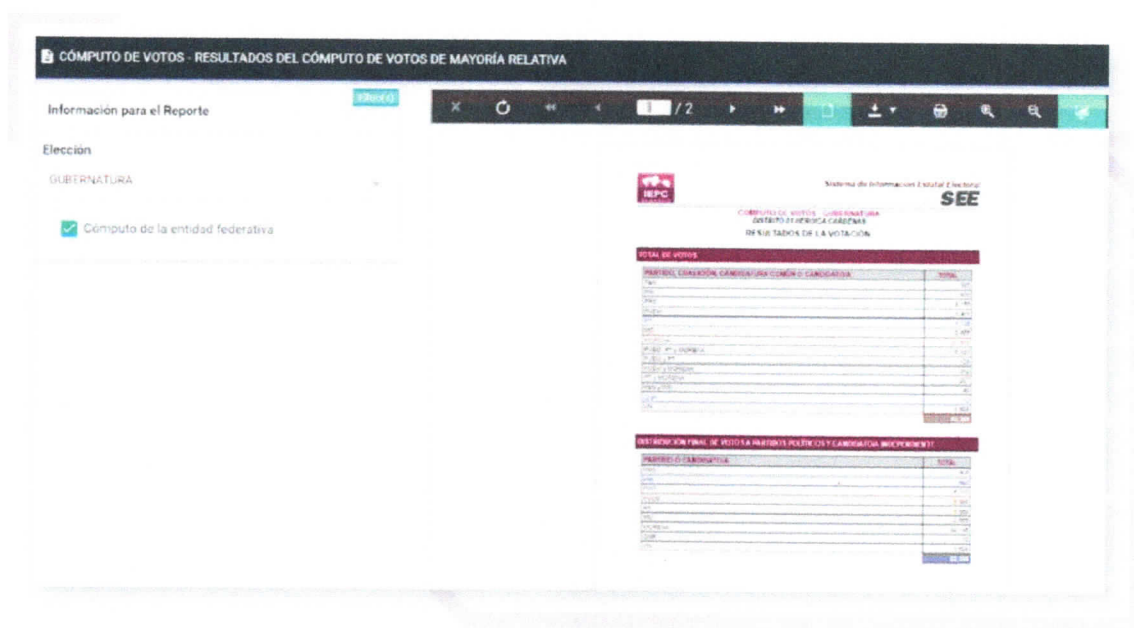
CÓMPUTO DE VOTOS - RESULTADOS DEL CÓMPUTO DE VOTOS DE MAYORÍA RELATIVA

Información para el Reporte

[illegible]

Elección

GUBERNATURA

Cómputo de la entidad federativa

/ 2

IEPC

Sistema de Información Estatal Electoral

SEE

CÓMPUTO DE VOTOS - GUBERNATURA

DISTRITO 01 HEROICA CÁRDENAS

RESULTADOS DE LA VOTACIÓN

TOTAL DE VOTOS

| PARTIDO, COALICIÓN, CANDIDATURA COMÚN O CANDIDATURA | TOTAL |
|---|---|
| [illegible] | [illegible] |

DISTRIBUCIÓN FINAL DE VOTOS A PARTIDOS POLÍTICOS Y CANDIDATURA INDEPENDIENTE

| PARTIDO O CANDIDATURA | TOTAL |
|---|---|
| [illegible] | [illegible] |